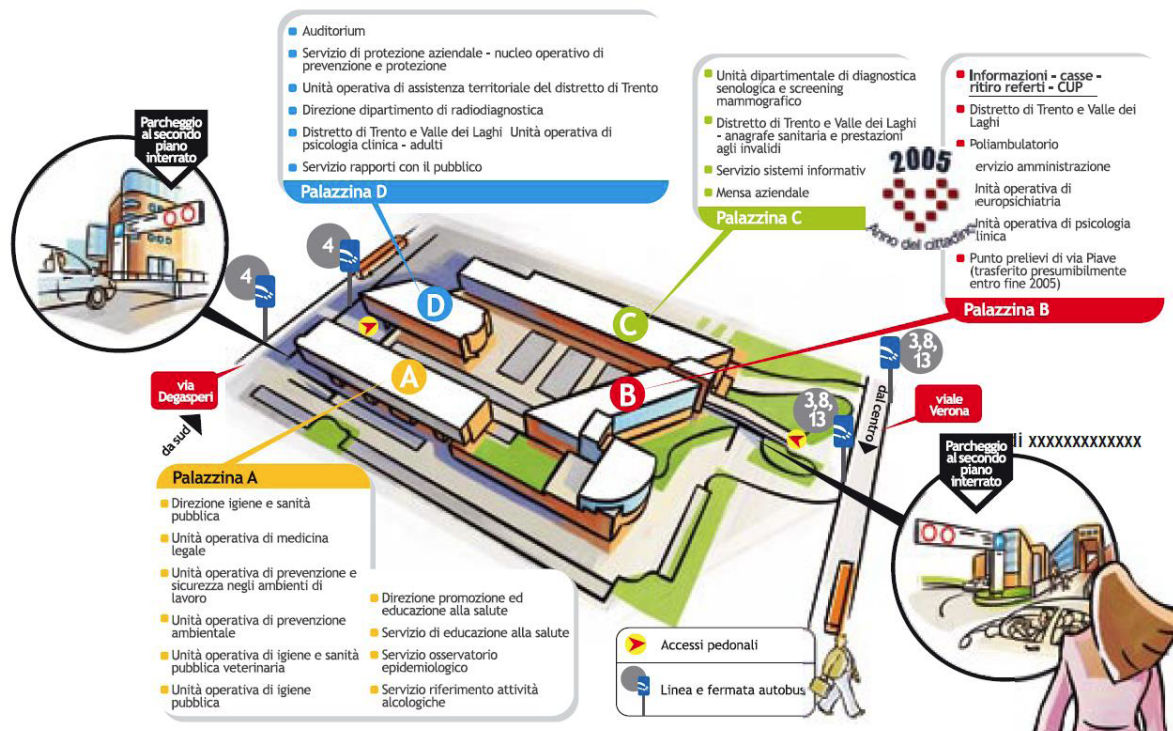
Auditorium
Servizio di protezione aziendale - nucleo operativo di prevenzione e protezione
Unità operativa di assistenza territoriale del distretto di Trento
Direzione dipartimento di radiodiagnostica
Distretto di Trento e Valle dei Laghi Unità operativa di psicologia clinica - adulti
Servizio rapporti con il pubblico
Palazzina D

Unità dipartimentale di diagnostica senologica e screening mammografico
Distretto di Trento e Valle dei Laghi - anagrafe sanitaria e prestazioni agli invalidi
Servizio sistemi informativ
Mensa aziendale
Palazzina C

Informazioni - casse - ritiro referti - CUP
Distretto di Trento e Valle dei Laghi
Poliambulatorio
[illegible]ervizio amministrazione
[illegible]nità operativa di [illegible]europsichiatria
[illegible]nità operativa di psicologia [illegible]linica
Punto prelievi di via Piave (trasferito presumibilmente entro fine 2005)
Palazzina B

2005
Anno del cittadino

Parcheggio al secondo piano interrato

4
4
D
C
A
B
3,8,13
3,8,13
via Degasperi
da sud
dal centro
viale Verona
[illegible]i XXXXXXXXXXXXX

Parcheggio al secondo piano interrato

Palazzina A
Direzione igiene e sanità pubblica
Unità operativa di medicina legale
Unità operativa di prevenzione e sicurezza negli ambienti di lavoro
Unità operativa di prevenzione ambientale
Unità operativa di igiene e sanità pubblica veterinaria
Unità operativa di igiene pubblica
Direzione promozione ed educazione alla salute
Servizio di educazione alla salute
Servizio osservatorio epidemiologico
Servizio riferimento attività alcologiche

Accessi pedonali
Linea e fermata autobus